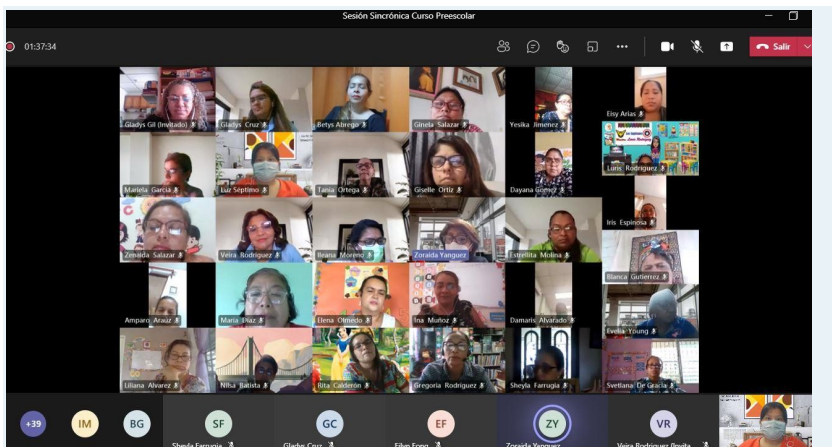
Sesión Sincrónica Curso Preescolar

01:37:34

Salir

Gladys Gil (Invitado)

Gladys Cruz

Betys Abrego

Ginela Salazar

Yesika Jimenez

Eisy Arias

Mariela Garcia

Luz Septimo

Tania Ortega

Giselle Ortiz

Dayana Gomez

Luris Rodriguez

Iris Espinosa

Zenaida Salazar

Veira Rodriguez

Briana Moreno

Zoraida Yanguez

Estrellita Molina

Blanca Gutierrez

Amparo Arauz

Maria Diaz

Elena Olmedo

Ina Muñoz

Damaris Alvarado

Evelia Young

Liliana Alvarez

Nilsa Batista

Rita Calderón

Gregoria Rodriguez

Sheyla Farrugia

Svetlana De Gracia

+39

IM

BG

SF

Sheyla Farrugia

GC

Gladys Cruz

EF

Eilyn Fong

ZY

Zoraida Yanguez

VR

Veira Rodriguez (Invita